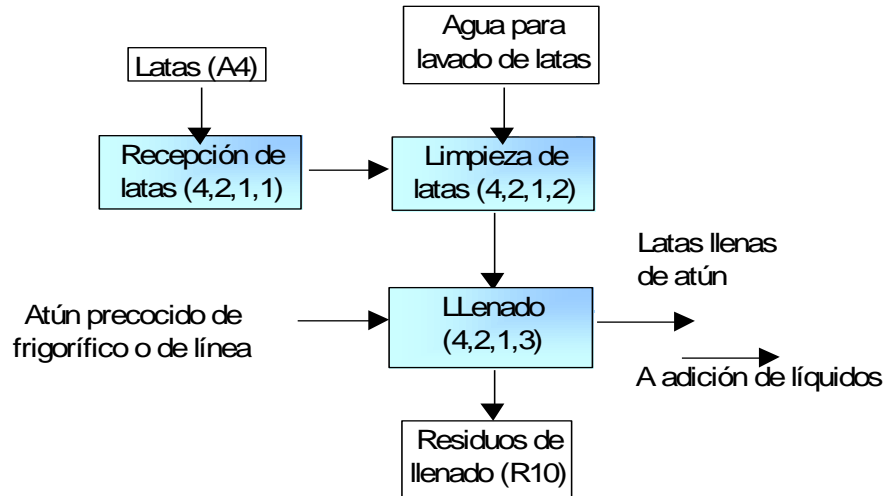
Agua para lavado de latas

Latas (A4)

Recepción de latas (4,2,1,1)

Limpieza de latas (4,2,1,2)

Latas llenas de atún

Atún precocido de frigorífico o de línea

LLenado (4,2,1,3)

A adición de líquidos

Residuos de llenado (R10)